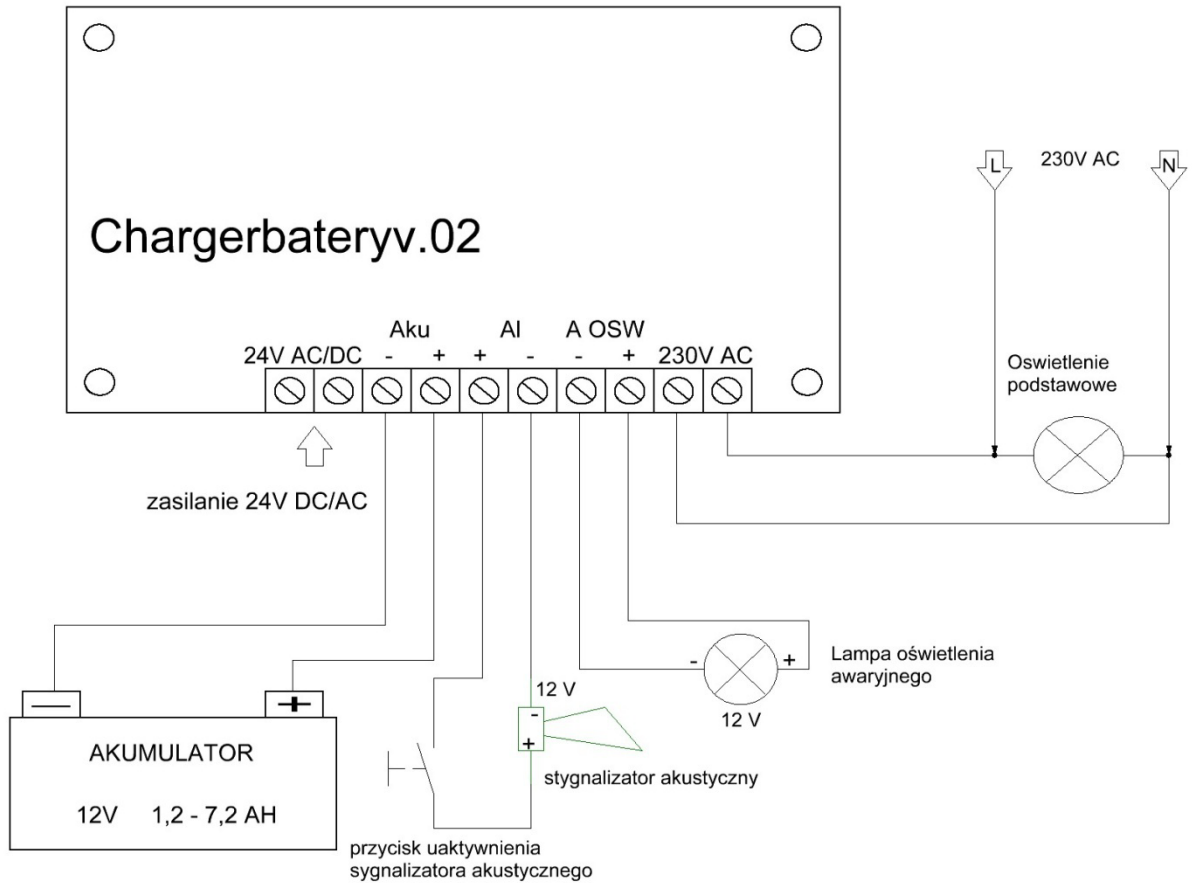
Chargerbateryv.02

Aku
AI
A OSW
24V AC/DC - + + - - + 230V AC

zasilanie 24V DC/AC

L
230V AC
N

Oswietlenie podstawowe

AKUMULATOR

12V 1,2 - 7,2 AH

12 V
-
+

stygnalizator akustyczny

-
+
Lampa oświetlenia awaryjnego

12 V

przycisk uaktywnienia sygnalizatora akustycznego